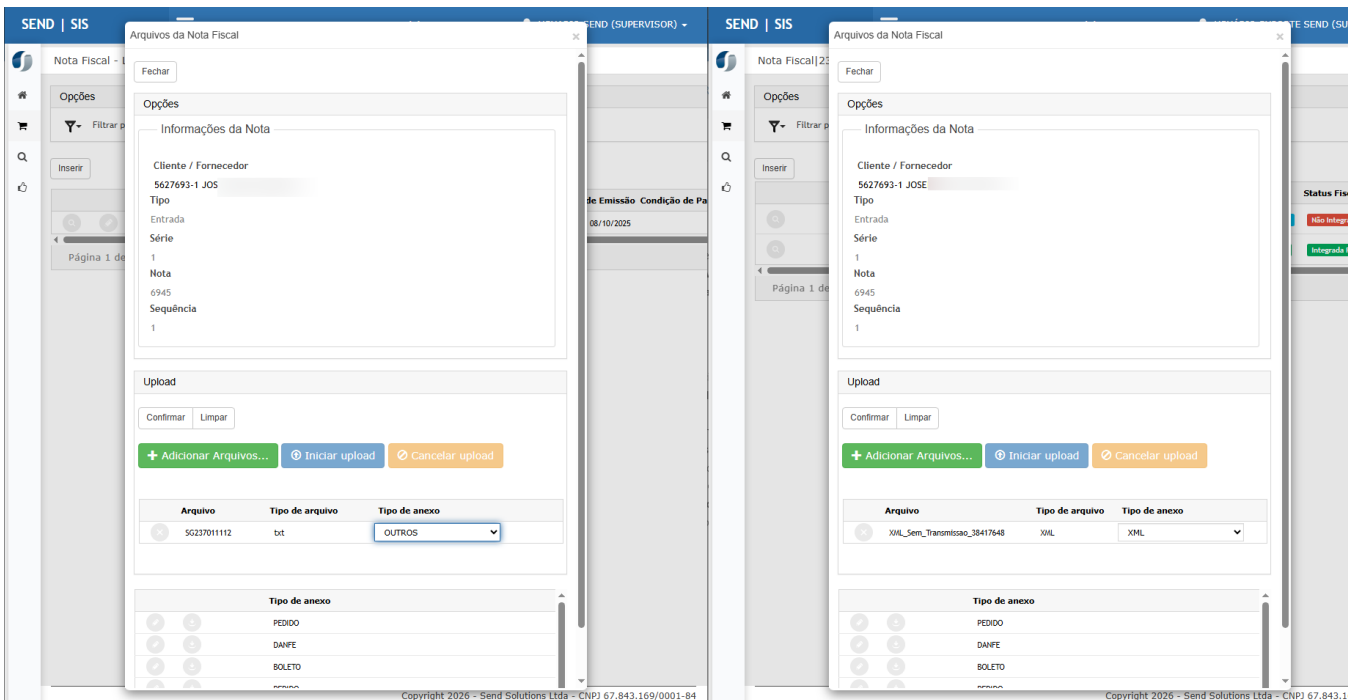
SEND | SIS

USUÁRIO SEND (SUPERVISOR)

Nota Fiscal - L

Opções

Filtrar p

Inserir

de Emissão Condição de Pa

08/10/2025

Página 1 de

Arquivos da Nota Fiscal

Fechar

Opções

Informações da Nota

Cliente / Fornecedor

5627693-1 JOS

Tipo

Entrada

Série

1

Nota

6945

Sequência

1

Upload

Confirmar Limpar

Adicionar Arquivos... Iniciar upload Cancelar upload

| Arquivo | Tipo de arquivo | Tipo de anexo |
|---|---|---|
| SG237011112 | txt | OUTROS |

| Tipo de anexo |
|---|
| PEDIDO |
| DANFE |
| BOLETO |
| PEDIDO |

Copyright 2026 - Send Solutions Ltda - CNPJ 67.843.169/0001-84

SEND | SIS

USUÁRIO SUPORTE SEND (SU

Nota Fiscal|23

Opções

Filtrar p

Inserir

Status Fisc

Não Integr

Integrada

Página 1 de

Arquivos da Nota Fiscal

Fechar

Opções

Informações da Nota

Cliente / Fornecedor

5627693-1 JOSE

Tipo

Entrada

Série

1

Nota

6945

Sequência

1

Upload

Confirmar Limpar

Adicionar Arquivos... Iniciar upload Cancelar upload

| Arquivo | Tipo de arquivo | Tipo de anexo |
|---|---|---|
| XML_Sem_Transmissao_38417648 | XML | XML |

| Tipo de anexo |
|---|
| PEDIDO |
| DANFE |
| BOLETO |
| PEDIDO |

Copyright 2026 - Send Solutions Ltda - CNPJ 67.843.1